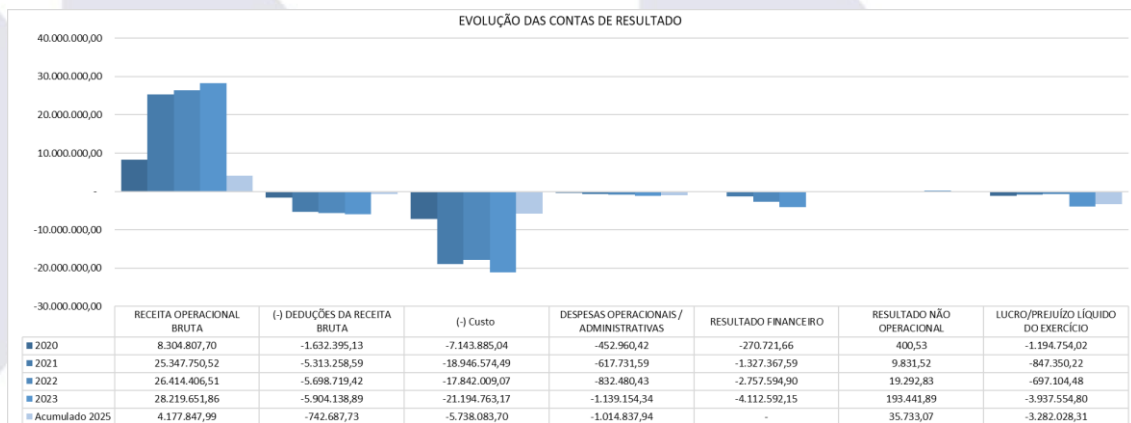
EVOLUÇÃO DAS CONTAS DE RESULTADO

40.000.000,00
30.000.000,00
20.000.000,00
10.000.000,00
-
-10.000.000,00
-20.000.000,00
-30.000.000,00

| | RECEITA OPERACIONAL BRUTA | (-) DEDUÇÕES DA RECEITA BRUTA | (-) Custo | DESPESAS OPERACIONAIS / ADMINISTRATIVAS | RESULTADO FINANCEIRO | RESULTADO NÃO OPERACIONAL | LUCRO/PREJUÍZO LÍQUIDO DO EXERCÍCIO |
|---|---|---|---|---|---|---|---|
| 2020 | 8.304.807,70 | -1.632.395,13 | -7.143.885,04 | -452.960,42 | -270.721,66 | 400,53 | -1.194.754,02 |
| 2021 | 25.347.750,52 | -5.313.258,59 | -18.946.574,49 | -617.731,59 | -1.327.367,59 | 9.831,52 | -847.350,22 |
| 2022 | 26.414.406,51 | -5.698.719,42 | -17.842.009,07 | -832.480,43 | -2.757.594,90 | 19.292,83 | -697.104,48 |
| 2023 | 28.219.651,86 | -5.904.138,89 | -21.194.763,17 | -1.139.154,34 | -4.112.592,15 | 193.441,89 | -3.937.554,80 |
| Acumulado 2025 | 4.177.847,99 | -742.687,73 | -5.738.083,70 | -1.014.837,94 | - | 35.733,07 | -3.282.028,31 |